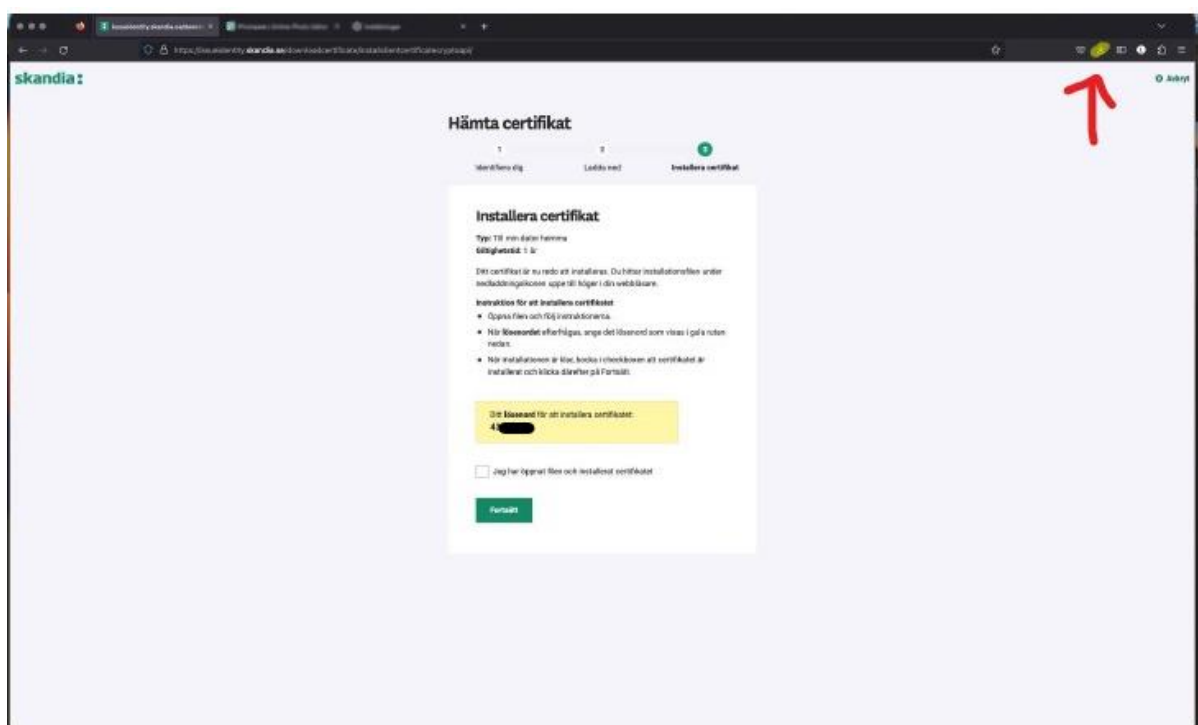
skandia:

Avbryt

Hämta certifikat

1
Identifiera dig

2
Ladda ned

3
Installera certifikat

Installera certifikat

Typ: Till min dator hemma
Giltighetstid: 1 år

Ditt certifikat är nu redo att installeras. Du hittar installationsfilen under nedladdningsikonen uppe till höger i din webbläsare.

Instruktion för att installera certifikatet
• Öppna filen och följ instruktionerna.
• När lösenordet efterfrågas, ange det lösenord som visas i gula rutan nedan.
• När installationen är klar, bocka i checkboxen att certifikatet är installerat och klicka därefter på Fortsätt.

Ditt lösenord för att installera certifikatet:
4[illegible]

Jag har öppnat filen och installerat certifikatet

Fortsätt